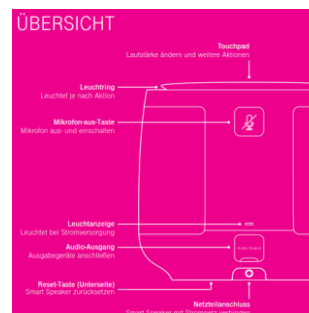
ÜBERSICHT

Touchpad
Lautstärke ändern und weitere Aktionen

Leuchtring
Leuchtet je nach Aktion

Mikrofon-aus-Taste
Mikrofon aus- und einschalten

Leuchtanzeige
Leuchtet bei Stromversorgung

Audio-Ausgang
Ausgabegeräte anschließen

Audio output

Reset-Taste (Unterseite)
Smart Speaker zurücksetzen

Netzteilanschluss
Smart Speaker mit Stromnetz verbinden